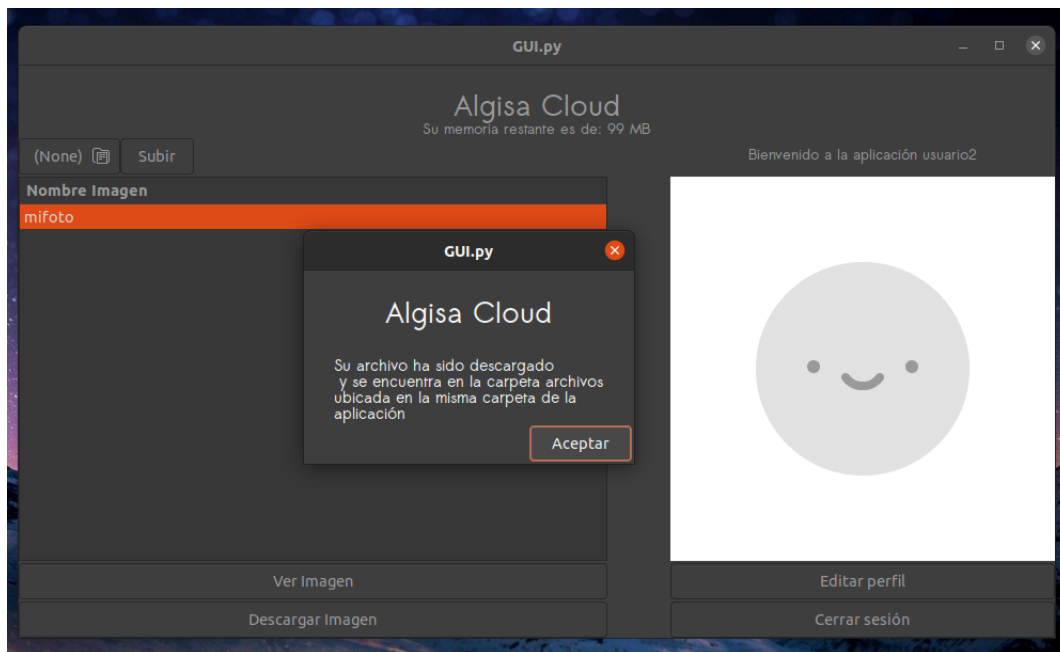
GUI.py

Algisa Cloud
Su memoria restante es de: 99 MB

(None)
Subir

Bienvenido a la aplicación usuario2

Nombre Imagen
mifoto

GUI.py

Algisa Cloud

Su archivo ha sido descargado
y se encuentra en la carpeta archivos
ubicada en la misma carpeta de la
aplicación

Aceptar

Ver Imagen
Descargar Imagen
Editar perfil
Cerrar sesión